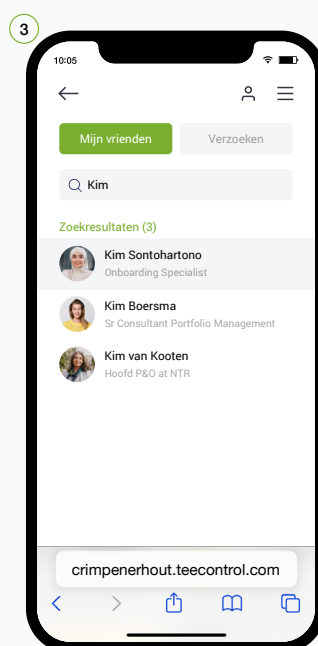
3

10:05

Mijn vrienden

Verzoeken

Kim

Zoekresultaten (3)

Kim Sontohartono
Onboarding Specialist

Kim Boersma
Sr Consultant Portfolio Management

Kim van Kooten
Hoofd P&O at NTR

crimpenerhout.teecontrol.com